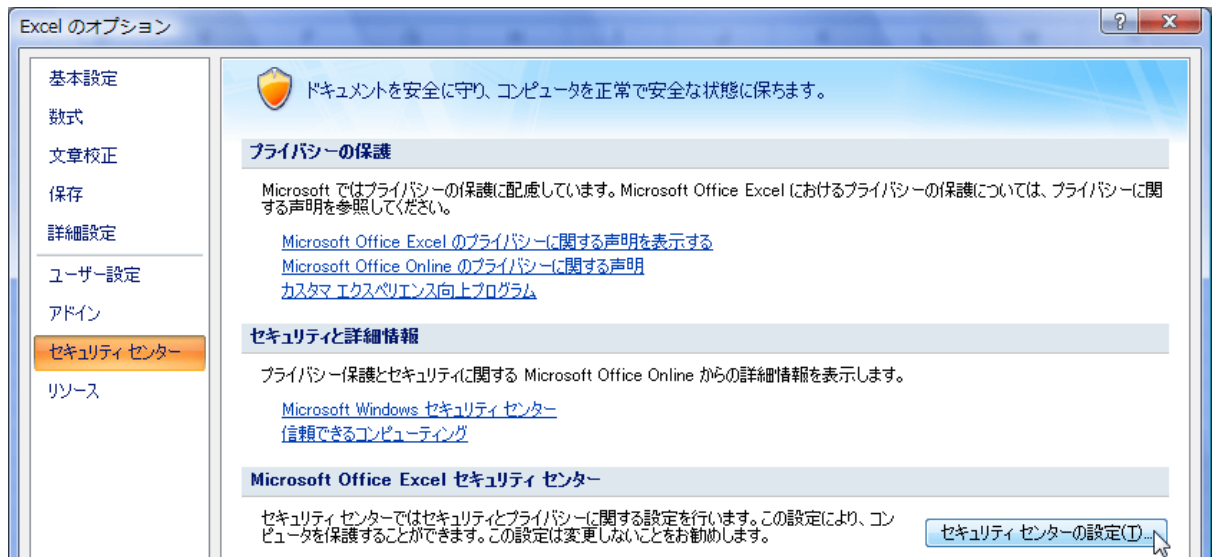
Excel のオプション

基本設定
数式
文章校正
保存
詳細設定
ユーザー設定
アドイン
セキュリティ センター
リソース

ドキュメントを安全に守り、コンピュータを正常で安全な状態に保ちます。

プライバシーの保護

Microsoft ではプライバシーの保護に配慮しています。Microsoft Office Excel におけるプライバシーの保護については、プライバシーに関する声明を参照してください。

Microsoft Office Excel のプライバシーに関する声明を表示する
Microsoft Office Online のプライバシーに関する声明
カスタマ エクスペリエンス向上プログラム

セキュリティと詳細情報

プライバシー保護とセキュリティに関する Microsoft Office Online からの詳細情報を表示します。

Microsoft Windows セキュリティ センター
信頼できるコンピューティング

Microsoft Office Excel セキュリティ センター

セキュリティ センターではセキュリティとプライバシーに関する設定を行います。この設定により、コンピュータを保護することができます。この設定は変更しないことをお勧めします。

セキュリティ センターの設定(T)...